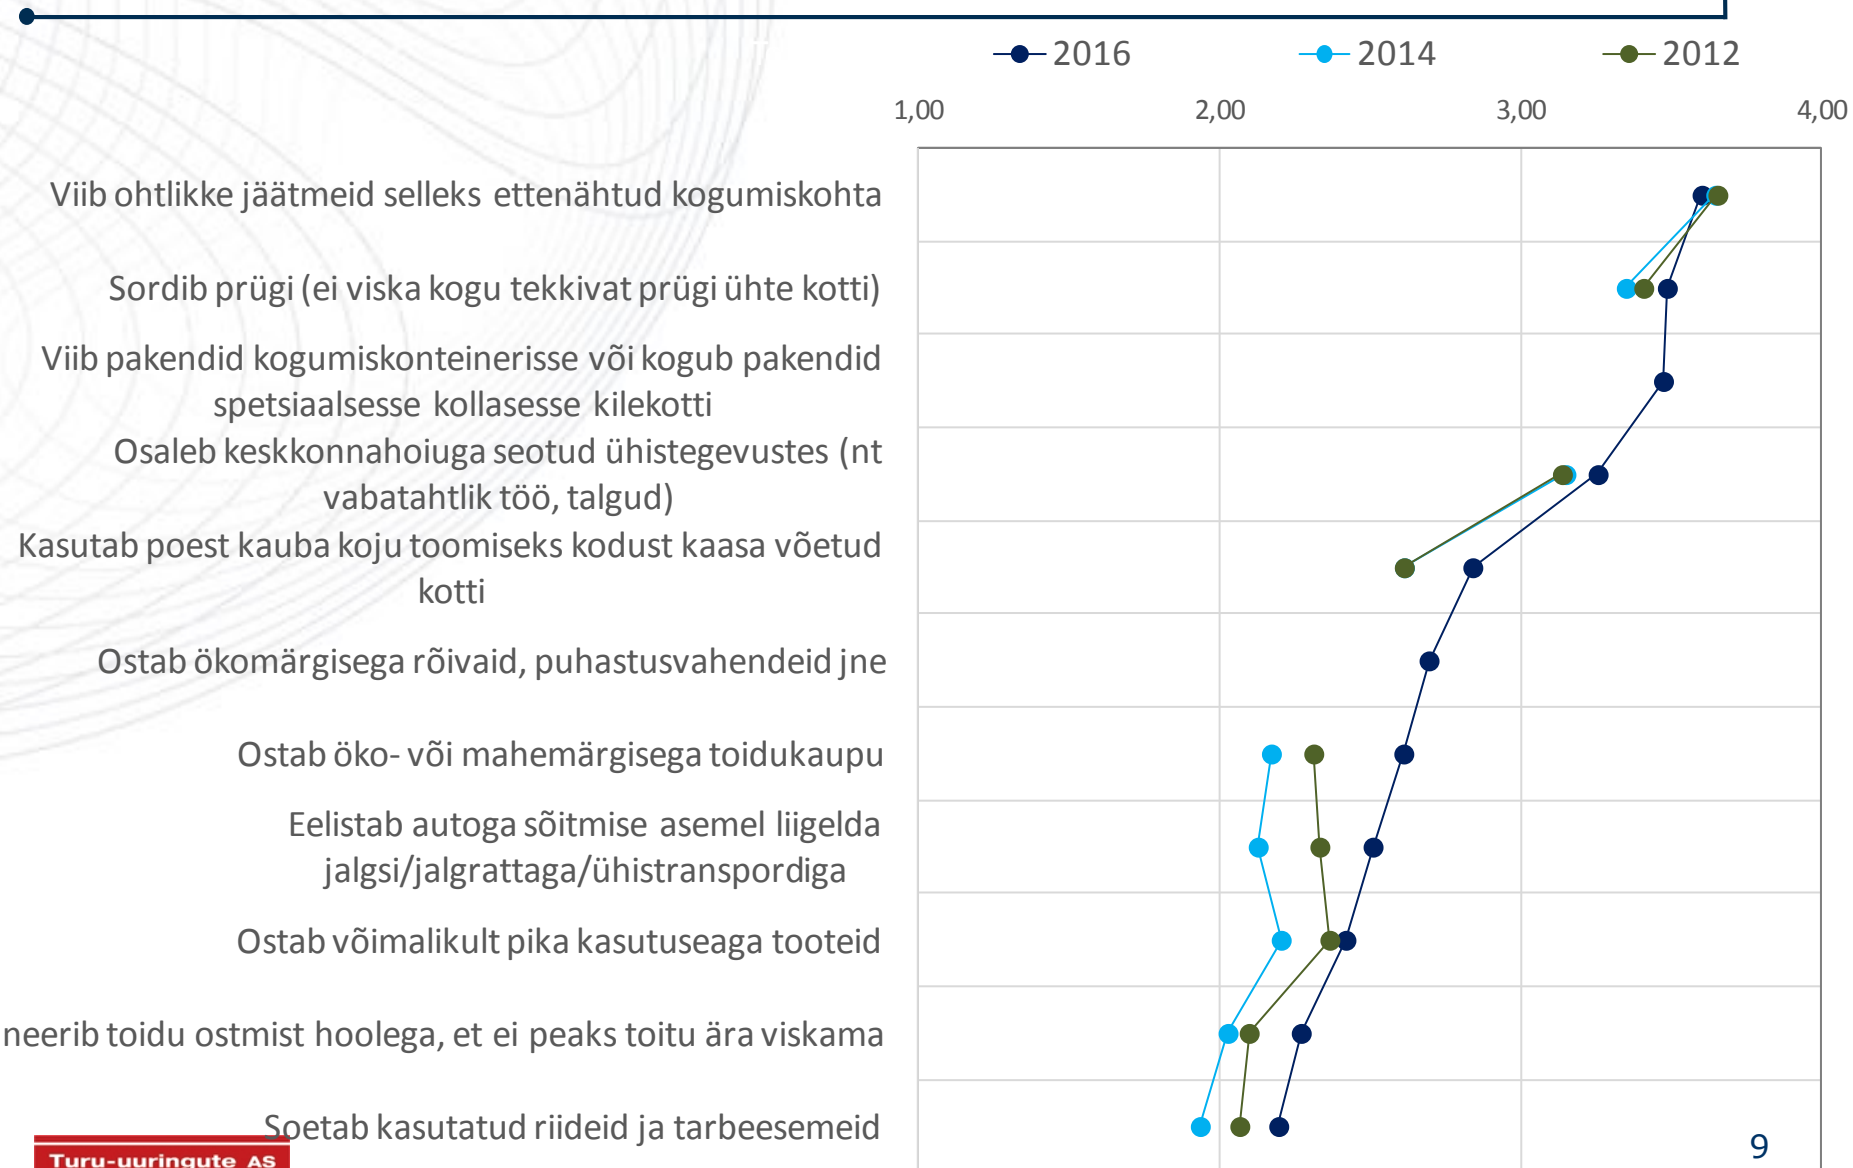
2016 2014 2012

1,00 2,00 3,00 4,00

Viib ohtlikke jäätmeid selleks ettenähtud kogumiskohta

Sordib prügi (ei viska kogu tekkivat prügi ühte kotti)

Viib pakendid kogumiskonteinerisse või kogub pakendid spetsiaalsesse kollasesse kilekotti

Osaleb keskkonnahoiuga seotud ühistegevustes (nt vabatahtlik töö, talgud)

Kasutab poest kauba koju toomiseks kodust kaasa võetud kotti

Ostab ökomärgisega rõivaid, puhastusvahendeid jne

Ostab öko- või mahemärgisega toidukaupu

Eelistab autoga sõitmise asemel liigelda jalgsi/jalgrattaga/ühistranspordiga

Ostab võimalikult pika kasutuseaga tooteid

neerib toidu ostmist hoolega, et ei peaks toitu ära viskama

Soetab kasutatud riideid ja tarbeesemeid

Turu-uuringute AS

9